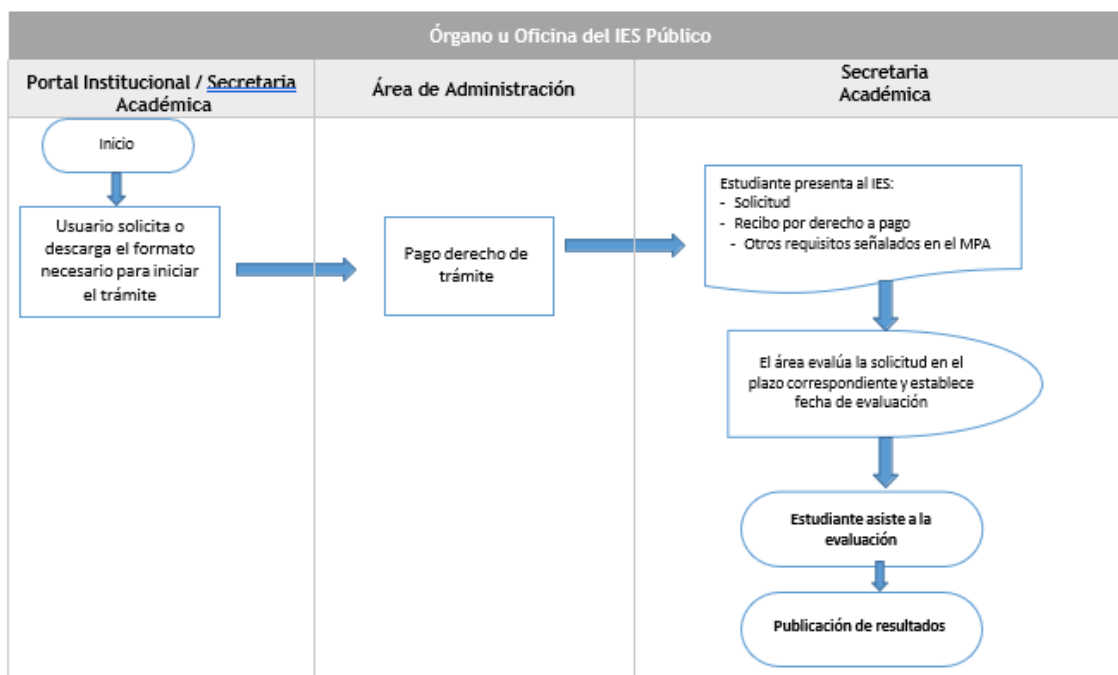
Órgano u Oficina del IES Público

| Portal Institucional / Secretaria Académica | Área de Administración | Secretaria Académica |
|---|---|---|

Inicio

Usuario solicita o descarga el formato necesario para iniciar el trámite

Pago derecho de trámite

Estudiante presenta al IES:
- Solicitud
- Recibo por derecho a pago
- Otros requisitos señalados en el MPA

El área evalúa la solicitud en el plazo correspondiente y establece fecha de evaluación

Estudiante asiste a la evaluación

Publicación de resultados